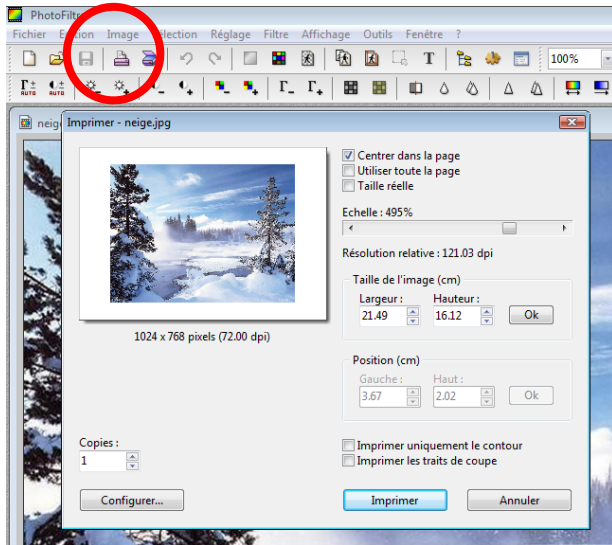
PhotoFiltr

Fichier E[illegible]ion Image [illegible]élection Réglage Filtre Affichage Outils Fenêtre ?

100%

neig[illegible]

Imprimer - neige.jpg

1024 x 768 pixels (72.00 dpi)

Centrer dans la page
Utiliser toute la page
Taille réelle

Echelle : 495%

Résolution relative : 121.03 dpi

Taille de l'image (cm)
Largeur : 21.49
Hauteur : 16.12
Ok

Position (cm)
Gauche : 3.67
Haut : 2.02
Ok

Copies :
1

Imprimer uniquement le contour
Imprimer les traits de coupe

Configurer...

Imprimer

Annuler